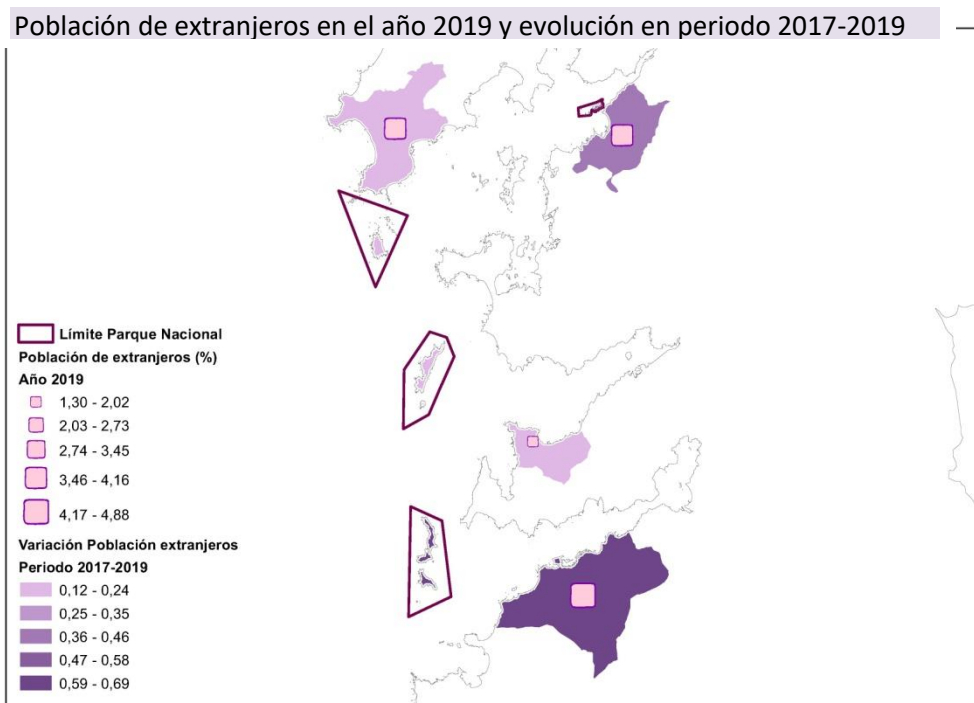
Población de extranjeros en el año 2019 y evolución en periodo 2017-2019

Límite Parque Nacional
Población de extranjeros (%)
Año 2019
1,30 - 2,02
2,03 - 2,73
2,74 - 3,45
3,46 - 4,16
4,17 - 4,88
Variación Población extranjeros
Periodo 2017-2019
0,12 - 0,24
0,25 - 0,35
0,36 - 0,46
0,47 - 0,58
0,59 - 0,69